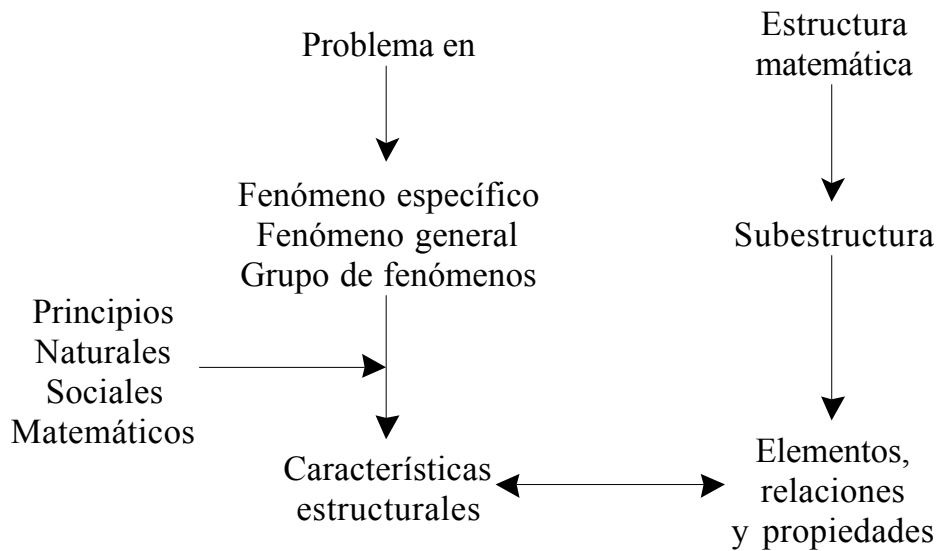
Problema en

Fenómeno específico
Fenómeno general
Grupo de fenómenos

Principios
Naturales
Sociales
Matemáticos

Características estructurales

Estructura matemática

Subestructura

Elementos, relaciones y propiedades